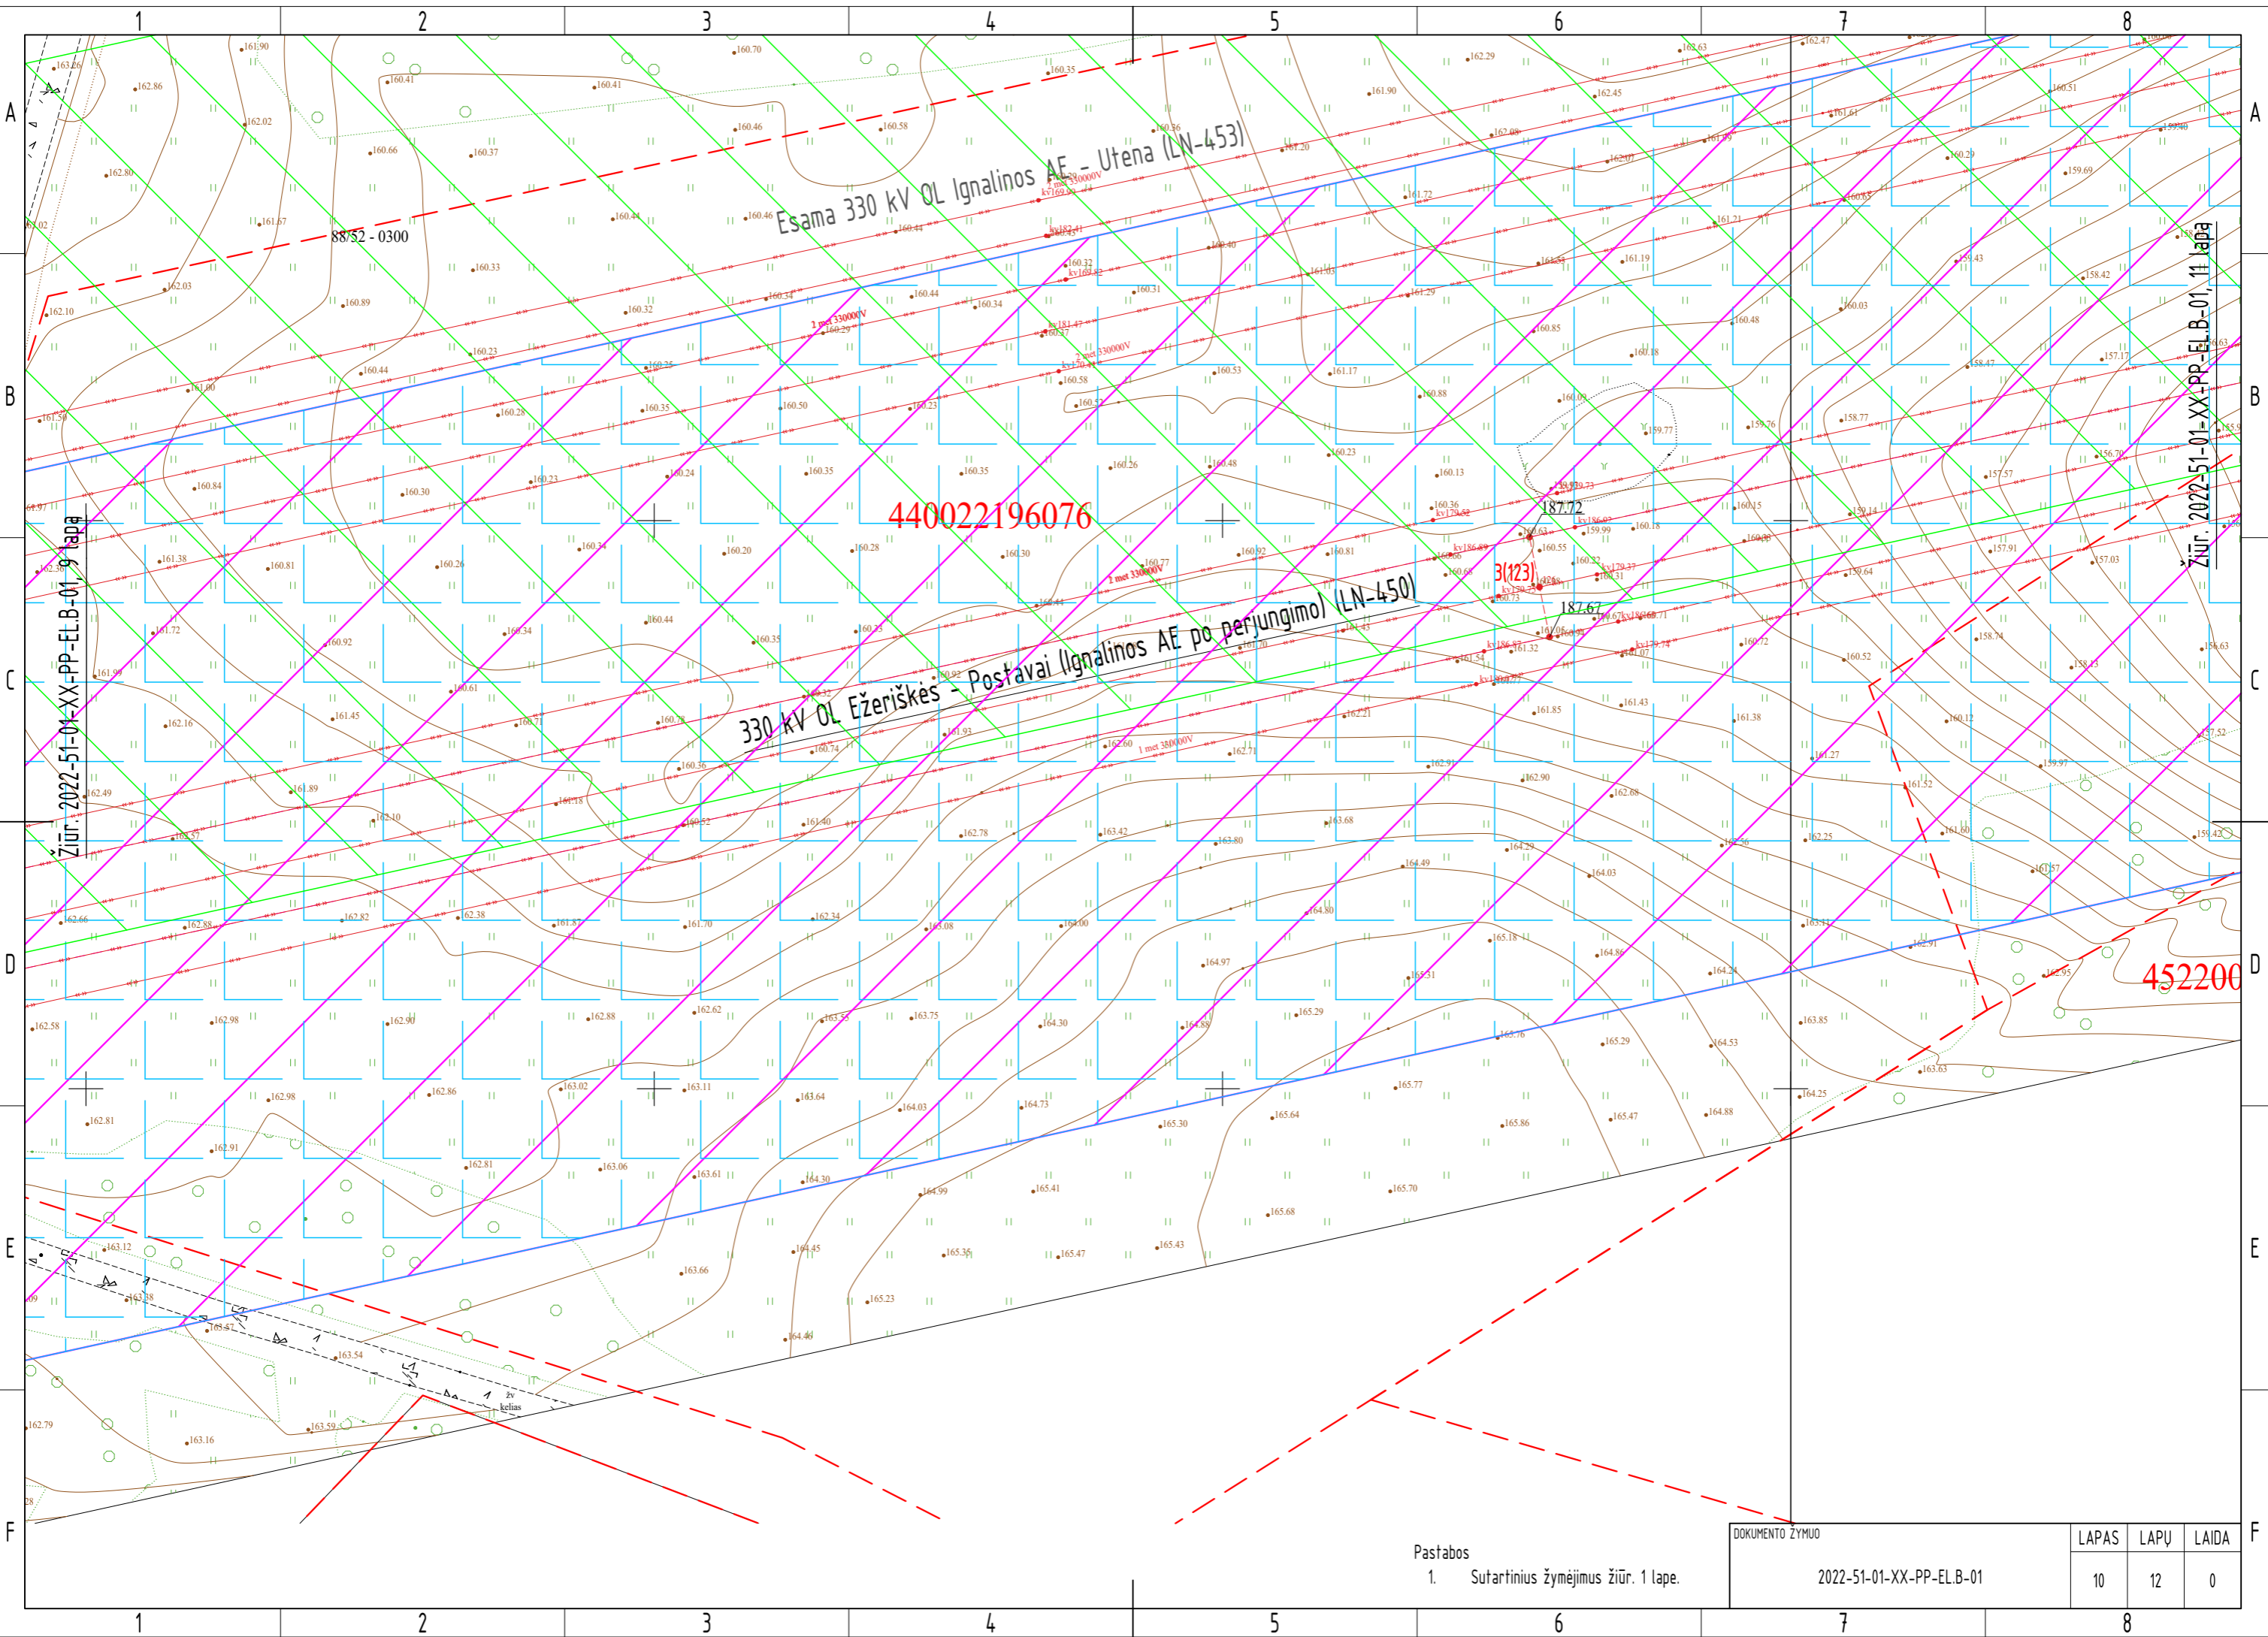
1 2 3 4 5 6 7 8

A
B
C
D
E
F

Esama 330 kV OL Ignalinos AE - Utena (LN-453)

88/52 - 0300

440022196076

330 kV OL Ežeriškės - Postavai (Ignalinos AE po perjungimo) (LN-450)

3(123)

187.72

187.67

452200

Žiūr. 2022-51-01-XX-PP-EL.B-01, 9 lapą

Žiūr. 2022-51-01-XX-PP-EL.B-01, 11 lapą

žv kelias

Pastabos
1. Sutartinius žymėjimus žiūr. 1 lape.

| DOKUMENTO ŽYMUO | LAPAS | LAPŲ | LAIDA |
|---|---|---|---|
| 2022-51-01-XX-PP-EL.B-01 | 10 | 12 | 0 |

1 2 3 4 5 6 7 8